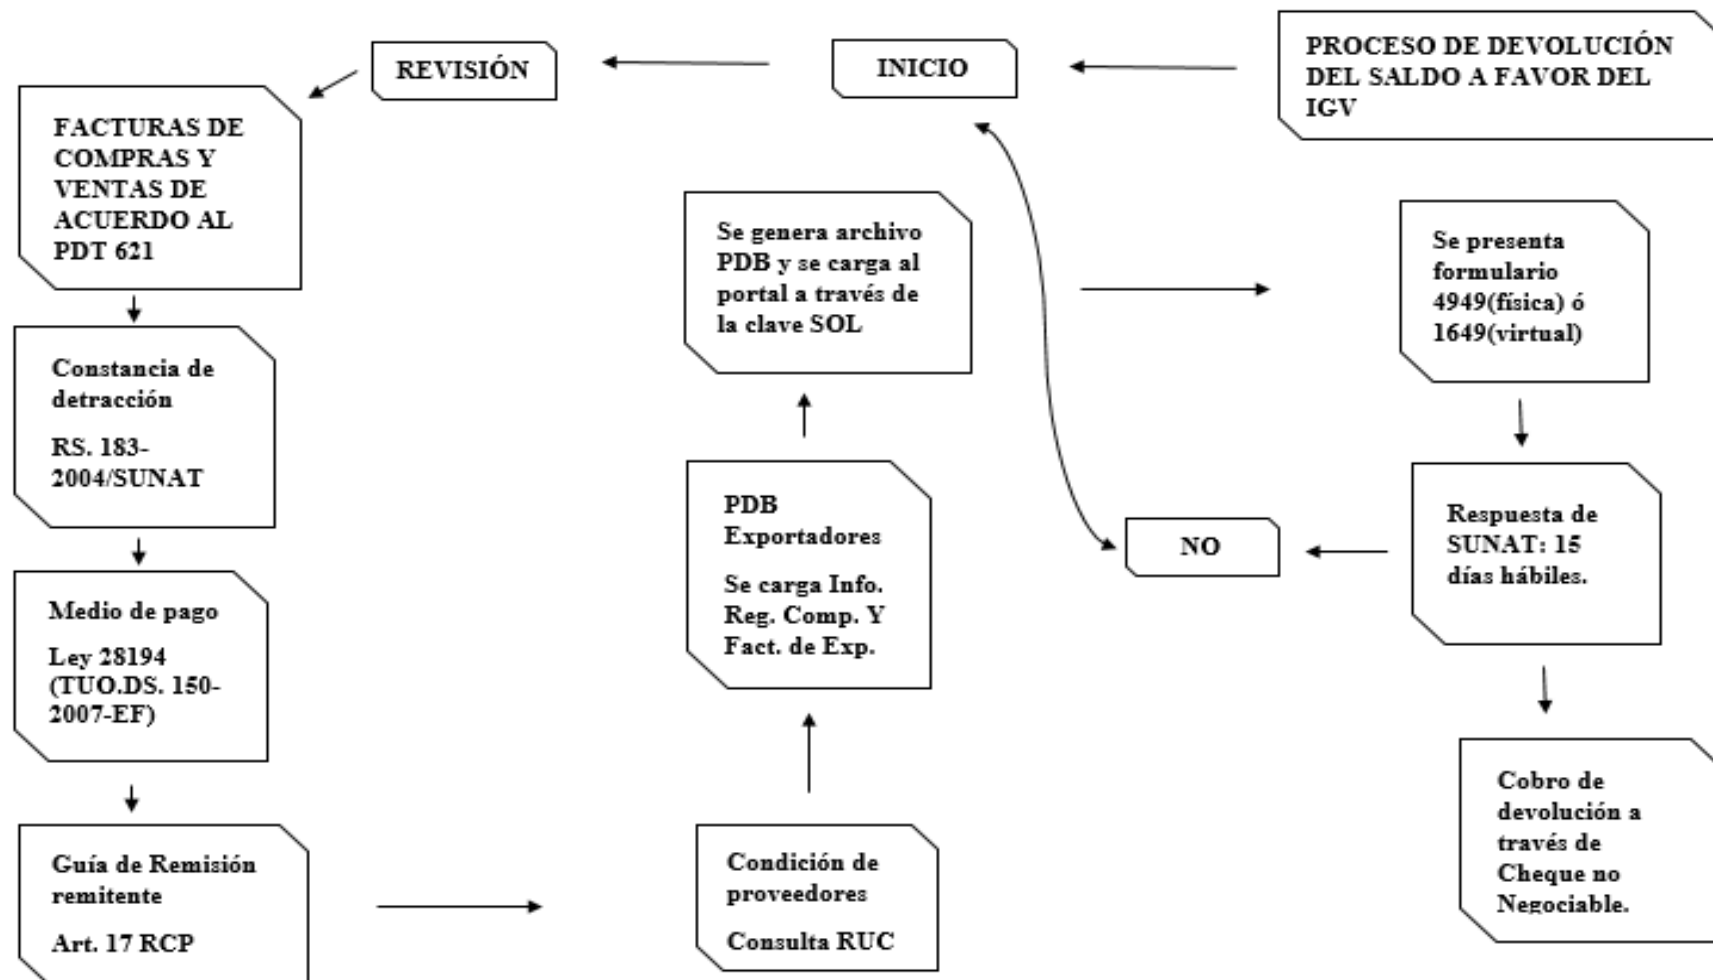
PROCESO DE DEVOLUCIÓN DEL SALDO A FAVOR DEL IGV

INICIO

REVISIÓN

FACTURAS DE COMPRAS Y VENTAS DE ACUERDO AL PDT 621

Constancia de detracción

RS. 183-2004/SUNAT

Medio de pago

Ley 28194 (TUO.DS. 150-2007-EF)

Guía de Remisión remitente

Art. 17 RCP

Condición de proveedores

Consulta RUC

PDB Exportadores

Se carga Info. Reg. Comp. Y Fact. de Exp.

Se genera archivo PDB y se carga al portal a través de la clave SOL

Se presenta formulario 4949(física) ó 1649(virtual)

Respuesta de SUNAT: 15 días hábiles.

NO

Cobro de devolución a través de Cheque no Negociable.